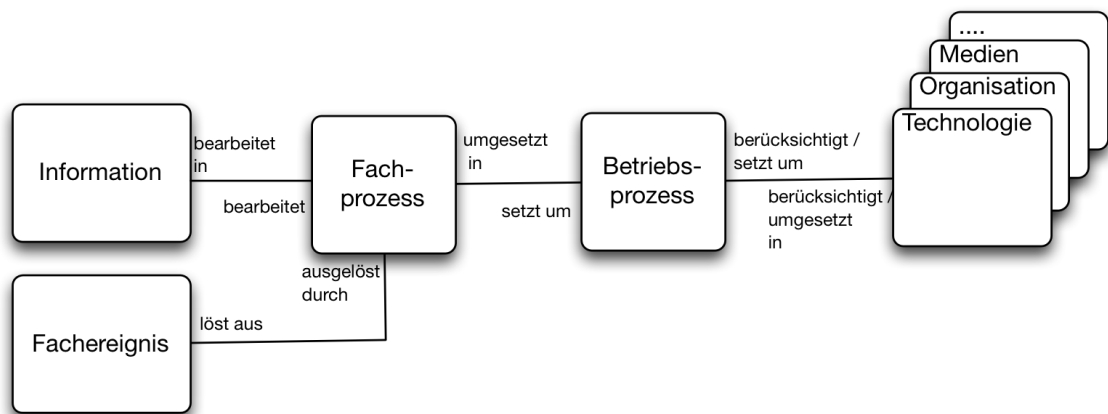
....
Medien
Organisation
Technologie

Information

bearbeitet in

bearbeitet

Fachprozess

umgesetzt in

setzt um

Betriebsprozess

berücksichtigt / setzt um

berücksichtigt / umgesetzt in

ausgelöst durch

löst aus

Fachereignis